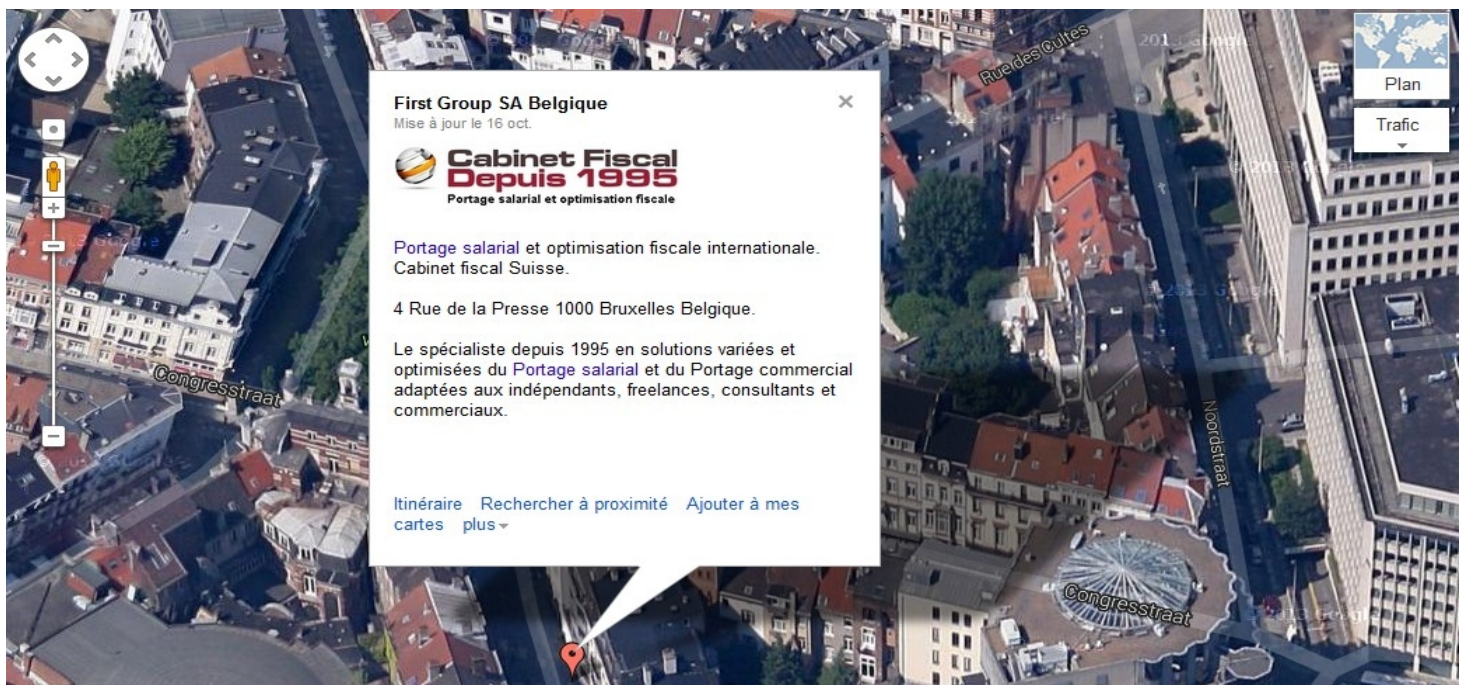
Rue des Cultes

Plan

Trafic

First Group SA Belgique
Mise à jour le 16 oct.

Cabinet Fiscal
Depuis 1995
Portage salarial et optimisation fiscale

Portage salarial et optimisation fiscale internationale. Cabinet fiscal Suisse.

4 Rue de la Presse 1000 Bruxelles Belgique.

Le spécialiste depuis 1995 en solutions variées et optimisées du Portage salarial et du Portage commercial adaptées aux indépendants, freelances, consultants et commerciaux.

Itinéraire Rechercher à proximité Ajouter à mes cartes plus

Congresstraat

Noordstraat

Congresstraat